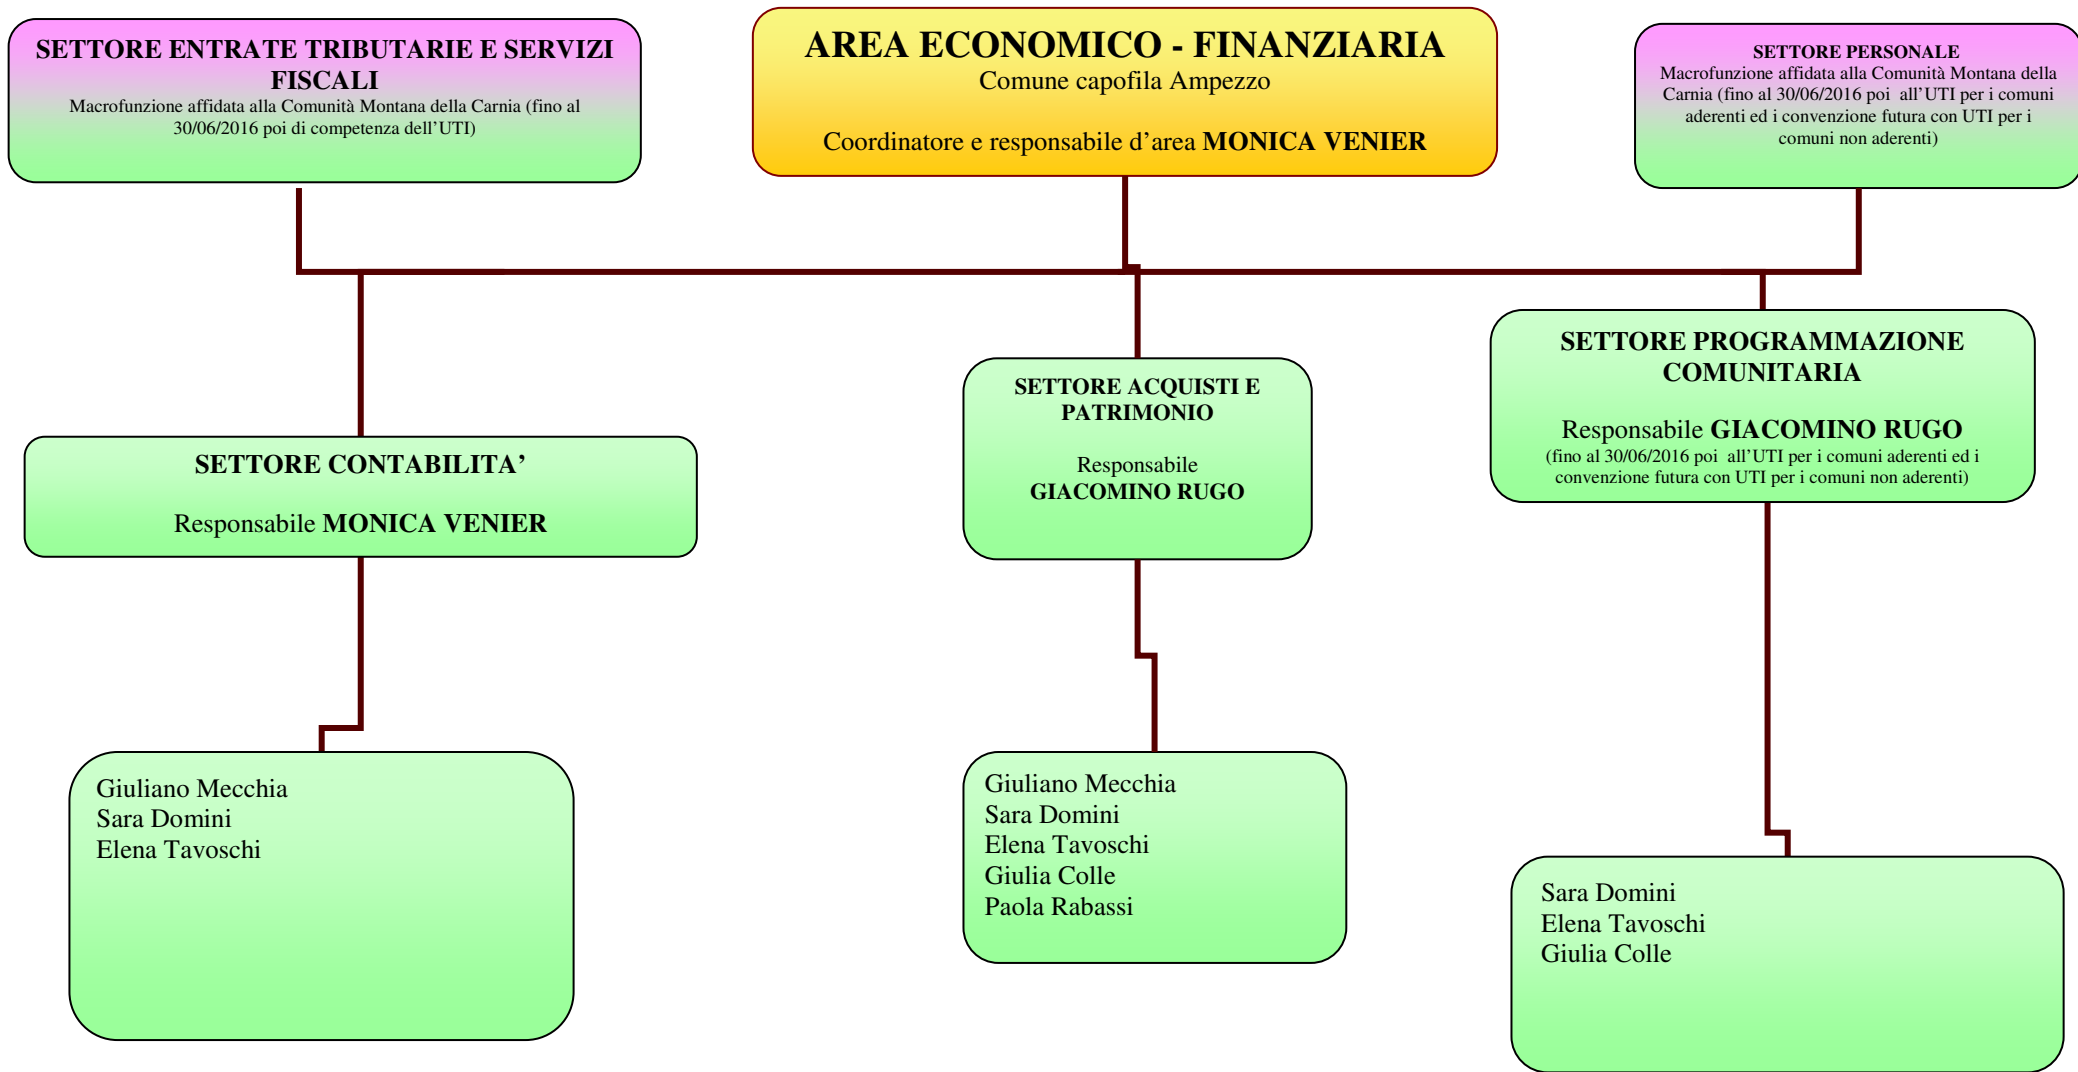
AREA ECONOMICO - FINANZIARIA
Comune capofila Ampezzo

Coordinatore e responsabile d'area MONICA VENIER

SETTORE ENTRATE TRIBUTARIE E SERVIZI FISCALI
Macrofunzione affidata alla Comunità Montana della Carnia (fino al 30/06/2016 poi di competenza dell'UTI)

SETTORE PERSONALE
Macrofunzione affidata alla Comunità Montana della Carnia (fino al 30/06/2016 poi all'UTI per i comuni aderenti ed i convenzione futura con UTI per i comuni non aderenti)

SETTORE CONTABILITA'

Responsabile MONICA VENIER

SETTORE ACQUISTI E PATRIMONIO

Responsabile GIACOMINO RUGO

SETTORE PROGRAMMAZIONE COMUNITARIA

Responsabile GIACOMINO RUGO
(fino al 30/06/2016 poi all'UTI per i comuni aderenti ed i convenzione futura con UTI per i comuni non aderenti)

Giuliano Mecchia
Sara Domini
Elena Tavoschi

Giuliano Mecchia
Sara Domini
Elena Tavoschi
Giulia Colle
Paola Rabassi

Sara Domini
Elena Tavoschi
Giulia Colle